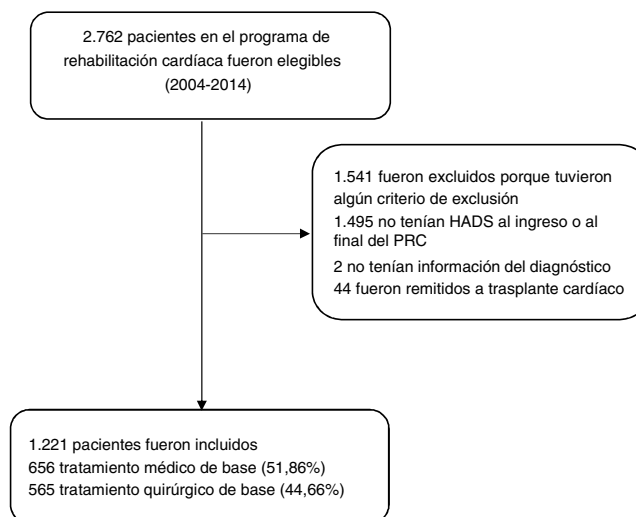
2.762 pacientes en el programa de rehabilitación cardíaca fueron elegibles (2004-2014)

1.541 fueron excluidos porque tuvieron algún criterio de exclusión
1.495 no tenían HADS al ingreso o al final del PRC
2 no tenían información del diagnóstico
44 fueron remitidos a trasplante cardíaco

1.221 pacientes fueron incluidos
656 tratamiento médico de base (51,86%)
565 tratamiento quirúrgico de base (44,66%)